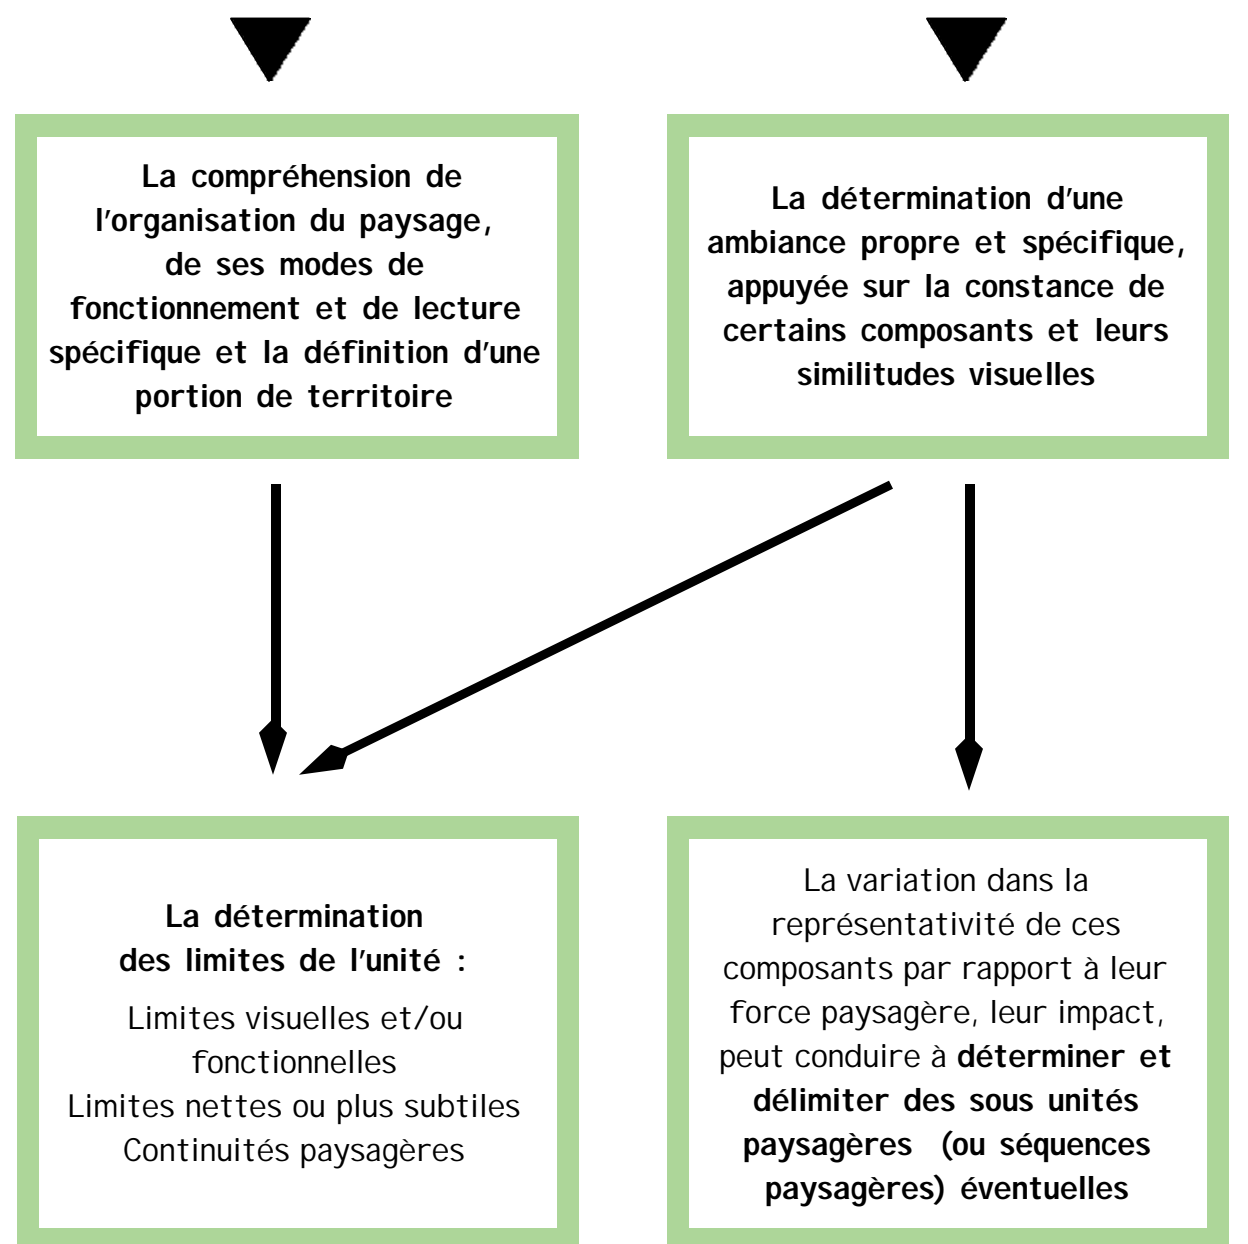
La compréhension de l'organisation du paysage, de ses modes de fonctionnement et de lecture spécifique et la définition d'une portion de territoire

La détermination d'une ambiance propre et spécifique, appuyée sur la constance de certains composants et leurs similitudes visuelles

La détermination des limites de l'unité :

Limites visuelles et/ou fonctionnelles
Limites nettes ou plus subtiles
Continuités paysagères

La variation dans la représentativité de ces composants par rapport à leur force paysagère, leur impact, peut conduire à déterminer et délimiter des sous unités paysagères (ou séquences paysagères) éventuelles